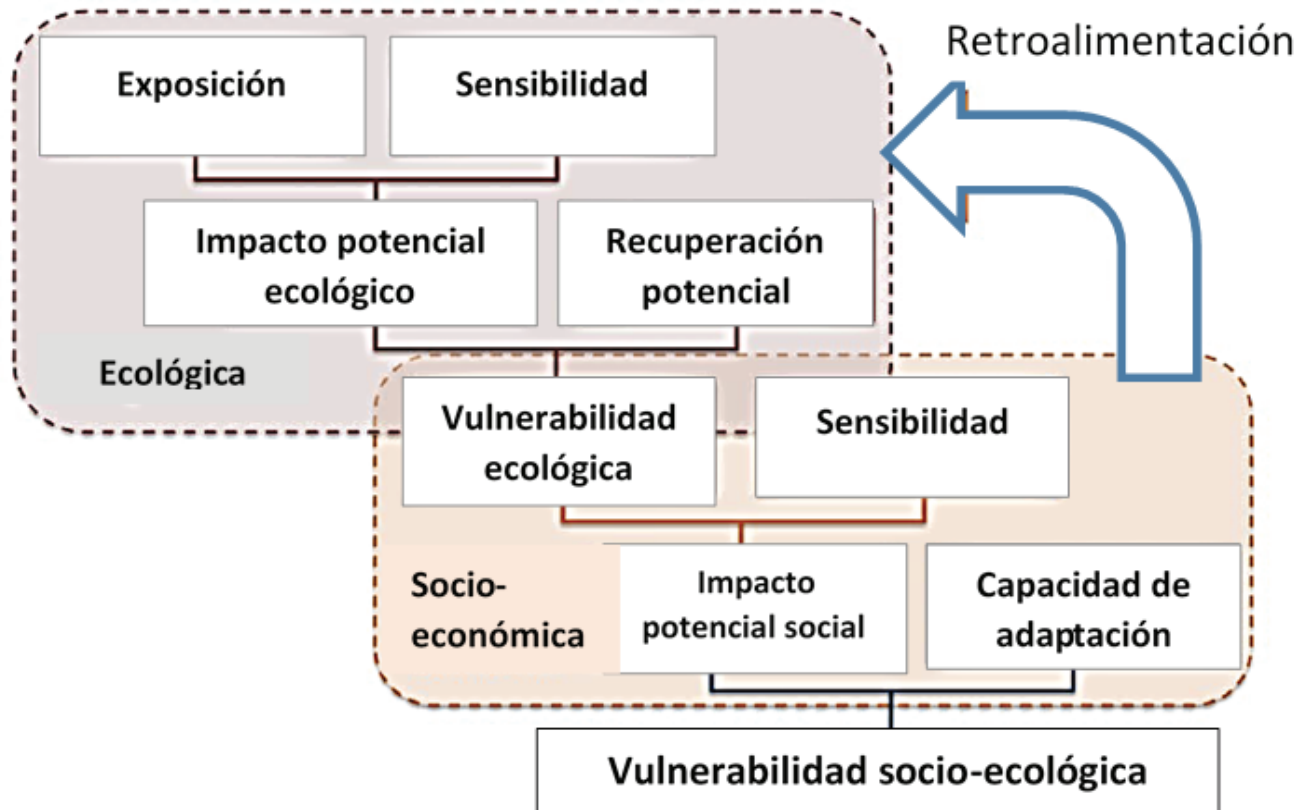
Retroalimentación

Exposición

Sensibilidad

Impacto potencial ecológico

Recuperación potencial

Ecológica

Vulnerabilidad ecológica

Sensibilidad

Socio-económica

Impacto potencial social

Capacidad de adaptación

Vulnerabilidad socio-ecológica